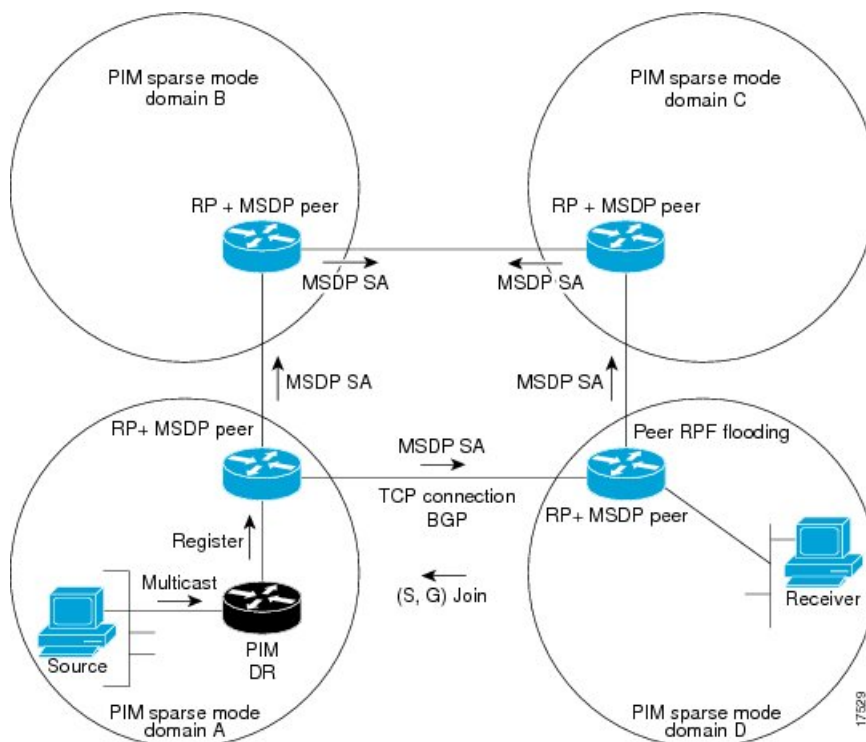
PIM sparse mode domain B

PIM sparse mode domain C

RP + MSDP peer

RP + MSDP peer

MSDP SA

MSDP SA

MSDP SA

MSDP SA

RP+ MSDP peer

MSDP SA

Peer RPF flooding

TCP connection BGP

RP+ MSDP peer

Register

Multicast

(S, G) Join

Receiver

Source

PIM DR

PIM sparse mode domain A

PIM sparse mode domain D

17529